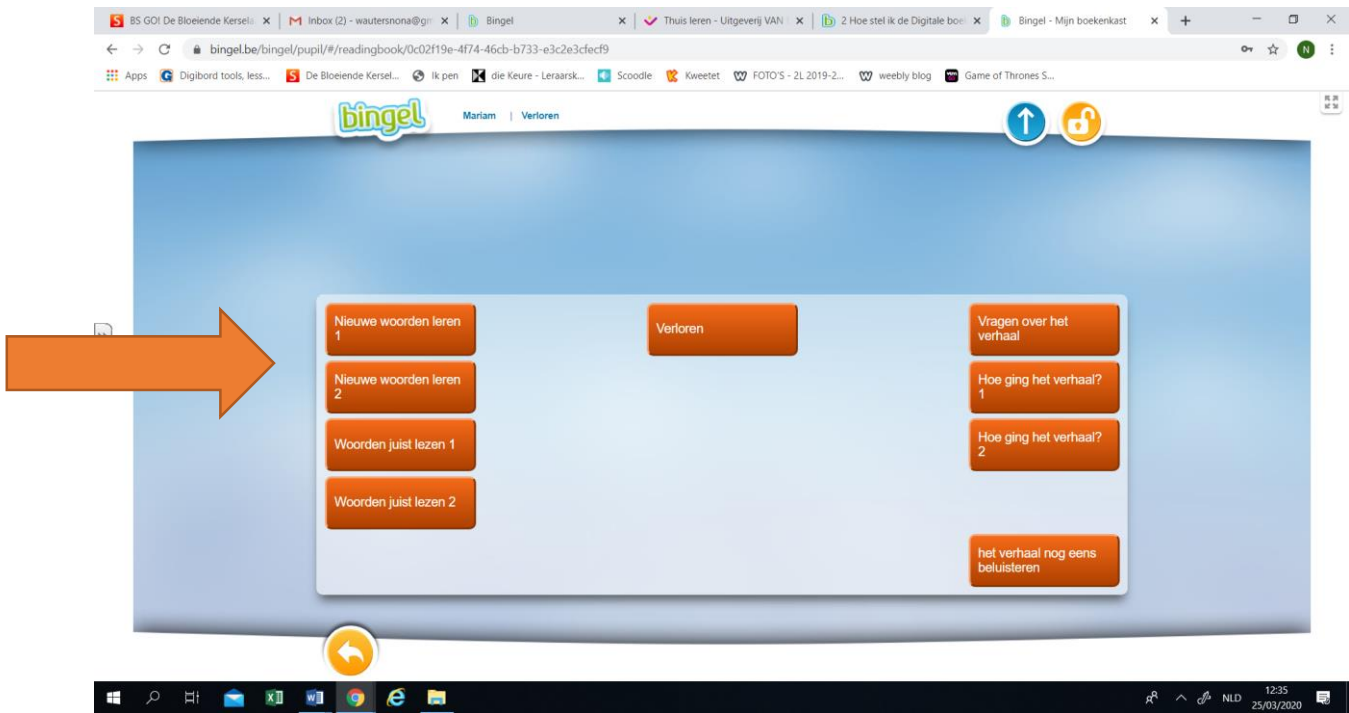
BS GO! De Bloeiende Kersel | Inbox (2) - wautersnona@gm | Bingel | Thuis leren - Uitgeverij VAN | 2 Hoe stel ik de Digitale boe | Bingel - Mijn boekenkast

bingel.be/bingel/pupil/#/readingbook/0c02f19e-4f74-46cb-b733-e3c2e3cfecf9

Apps Digibord tools, less... De Bloeiende Kersel... Ik pen die Keure - Leraarsk... Scoodle Kweetet FOTO'S - 2L 2019-2... weebly blog Game of Thrones S...

bingel Mariam | Verloren

Nieuwe woorden leren 1

Nieuwe woorden leren 2

Woorden juist lezen 1

Woorden juist lezen 2

Verloren

Vragen over het verhaal

Hoe ging het verhaal? 1

Hoe ging het verhaal? 2

het verhaal nog eens beluisteren

NLD 12:35 25/03/2020